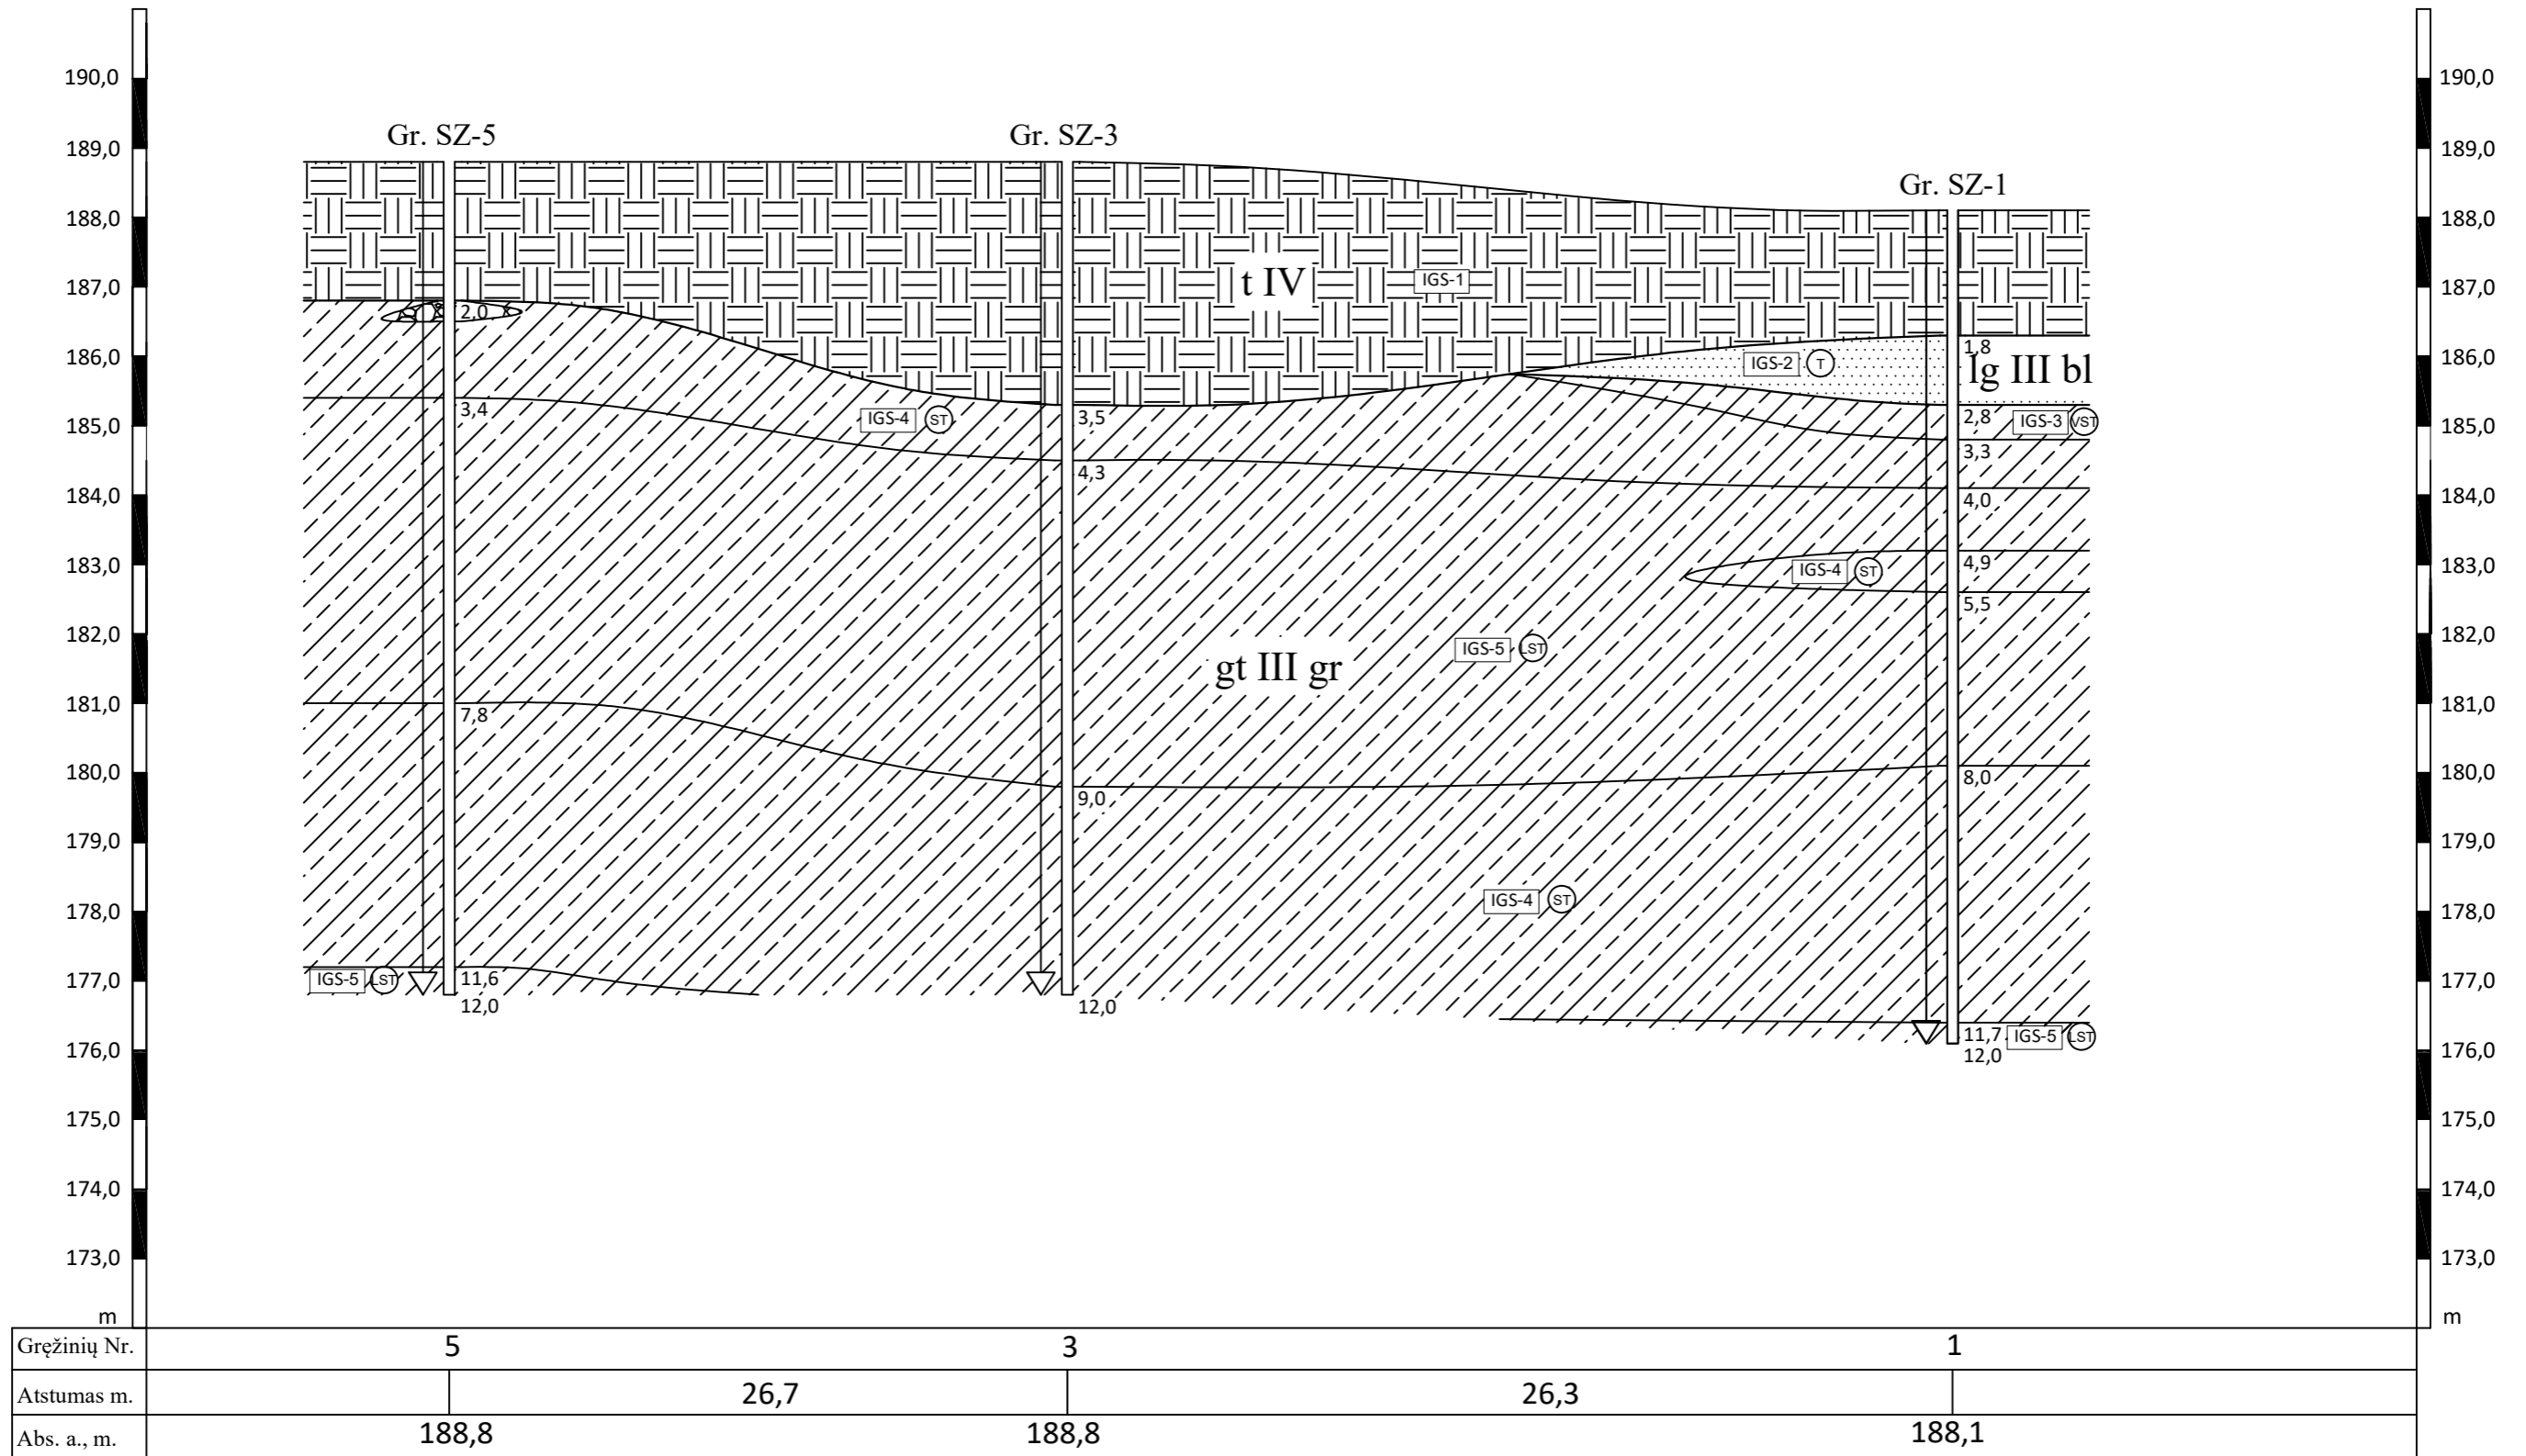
190,0
189,0
188,0
187,0
186,0
185,0
184,0
183,0
182,0
181,0
180,0
179,0
178,0
177,0
176,0
175,0
174,0
173,0
m

Gr. SZ-5
Gr. SZ-3
Gr. SZ-1

t IV
IGS-1
2,0
1,8
IGS-2 T
lg III bl
3,4
IGS-4 ST
3,5
2,8
IGS-3 VST
3,3
4,3
4,0
4,9
IGS-4 ST
5,5
IGS-5 LST
gt III gr
7,8
9,0
8,0
IGS-4 ST
IGS-5 LST
11,6
12,0
12,0
11,7
IGS-5 LST
12,0

190,0
189,0
188,0
187,0
186,0
185,0
184,0
183,0
182,0
181,0
180,0
179,0
178,0
177,0
176,0
175,0
174,0
173,0
m

| Gręžinių Nr. | 5 | | 3 | | 1 |
|---|---|---|---|---|---|
| Atstumas m. | | 26,7 | | 26,3 | |
| Abs. a., m. | 188,8 | | 188,8 | | 188,1 |